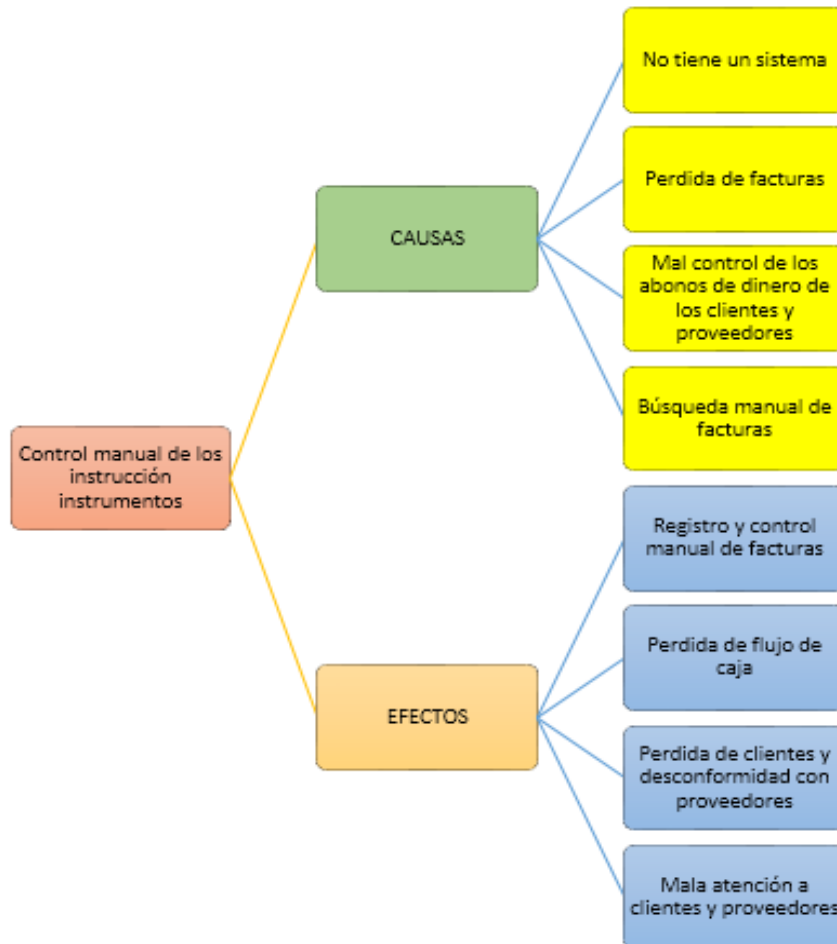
Control manual de los instrucción instrumentos

CAUSAS

No tiene un sistema

Perdida de facturas

Mal control de los abonos de dinero de los clientes y proveedores

Búsqueda manual de facturas

EFECTOS

Registro y control manual de facturas

Perdida de flujo de caja

Perdida de clientes y desconformidad con proveedores

Mala atención a clientes y proveedores